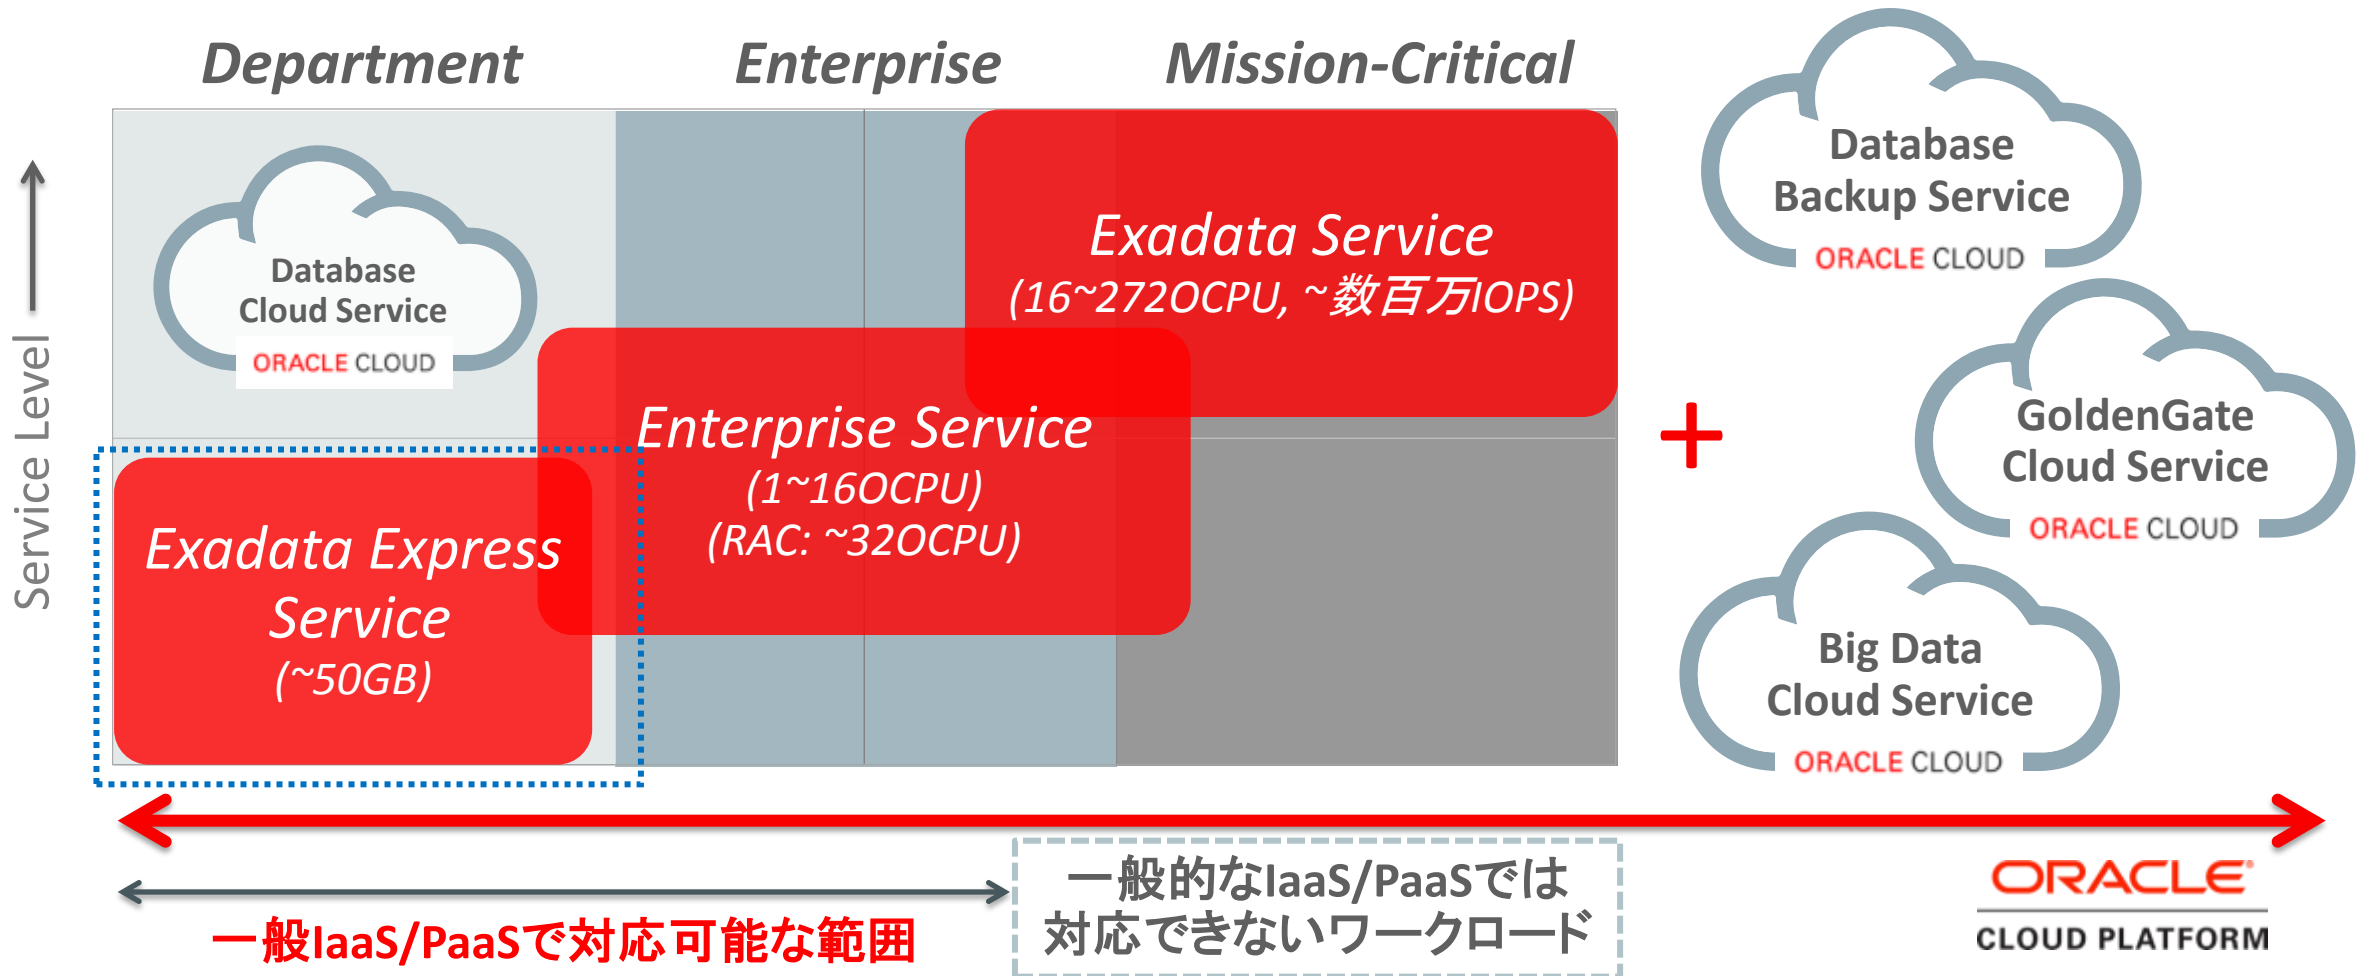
Department
Enterprise
Mission-Critical

Service Level

Database Cloud Service
ORACLE CLOUD

Exadata Service
(16~272OCPU, ~数百万IOPS)

Enterprise Service
(1~16OCPU)
(RAC: ~32OCPU)

Exadata Express Service
(~50GB)

+

Database Backup Service
ORACLE CLOUD

GoldenGate Cloud Service
ORACLE CLOUD

Big Data Cloud Service
ORACLE CLOUD

一般IaaS/PaaSで対応可能な範囲

一般的なIaaS/PaaSでは対応できないワークロード

ORACLE
CLOUD PLATFORM